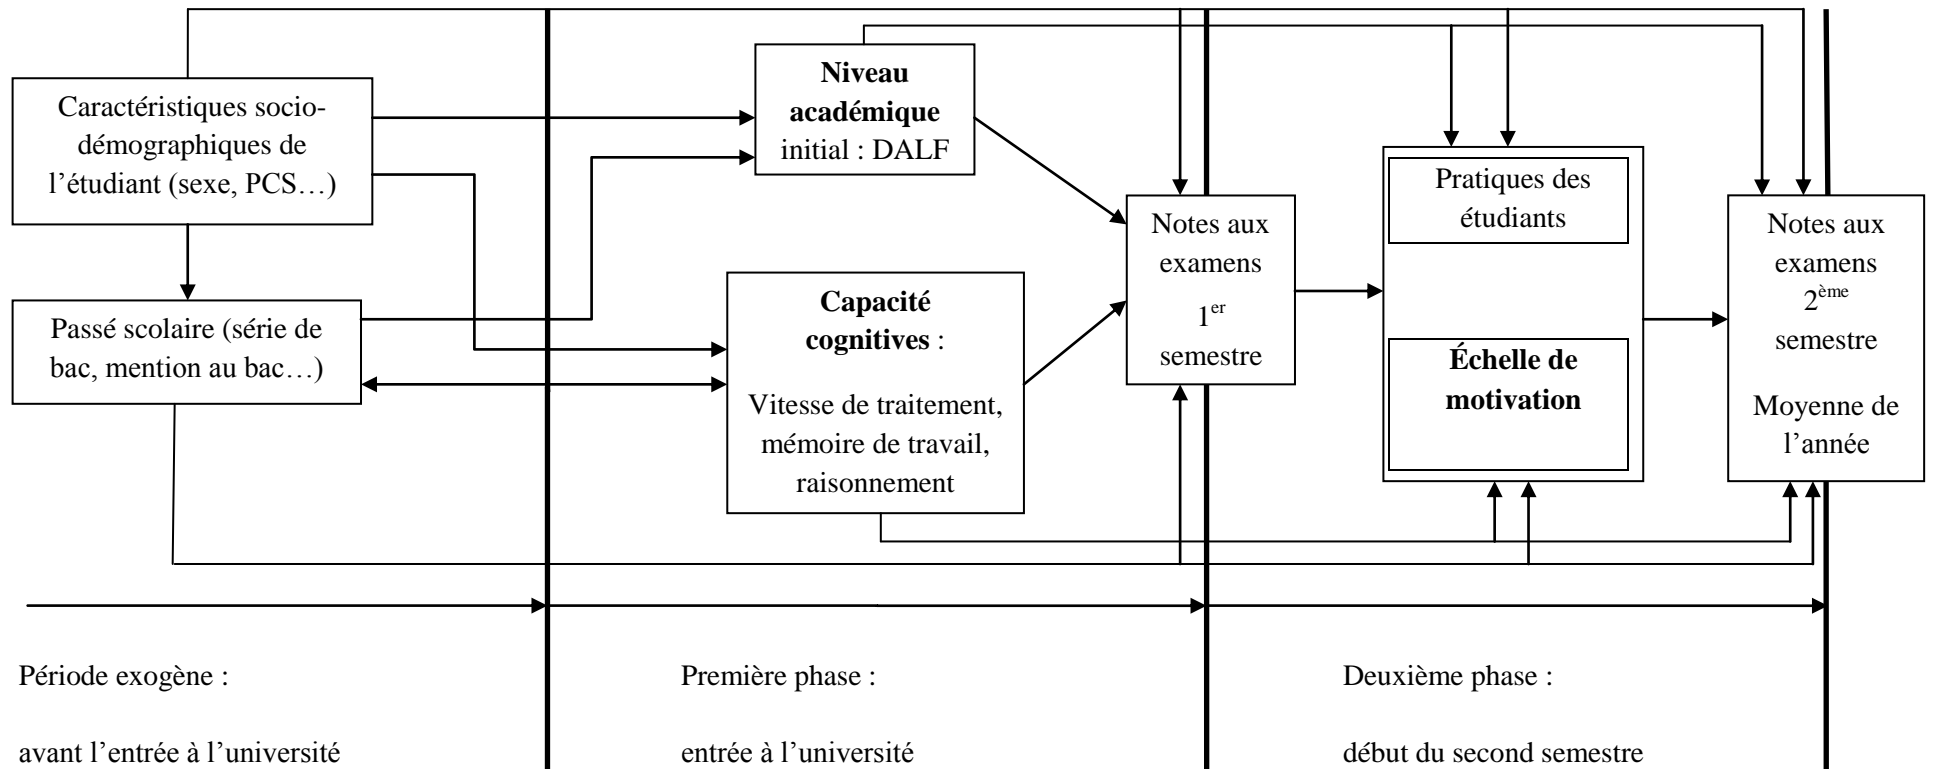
Caractéristiques sociodémographiques de l'étudiant (sexe, PCS…)

Passé scolaire (série de bac, mention au bac…)

**Niveau académique** initial : DALF

**Capacité cognitives** :

Vitesse de traitement, mémoire de travail, raisonnement

Notes aux examens $1^{er}$ semestre

Pratiques des étudiants

**Échelle de motivation**

Notes aux examens $2^{ème}$ semestre

Moyenne de l'année

Période exogène :

avant l'entrée à l'université

Première phase :

entrée à l'université

Deuxième phase :

début du second semestre